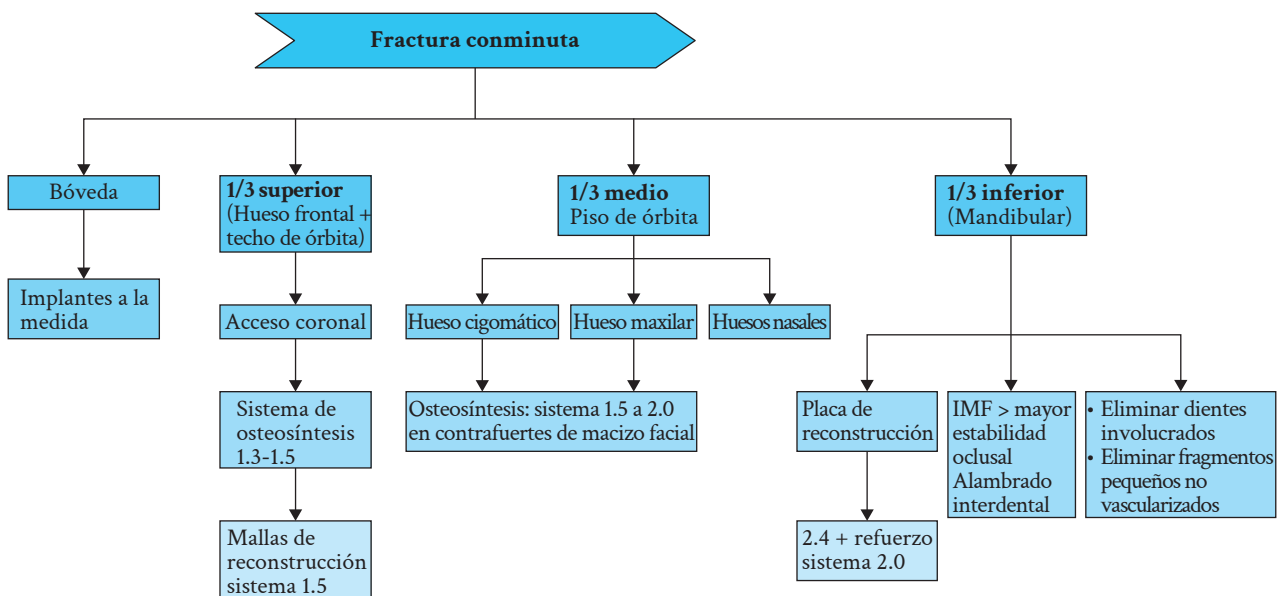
Fractura conminuta

Bóveda

Implantes a la medida

1/3 superior (Hueso frontal + techo de órbita)

Acceso coronal

Sistema de osteosíntesis 1.3-1.5

Mallas de reconstrucción sistema 1.5

1/3 medio Piso de órbita

Hueso cigomático

Hueso maxilar

Huesos nasales

Osteosíntesis: sistema 1.5 a 2.0 en contrafuertes de macizo facial

1/3 inferior (Mandibular)

Placa de reconstrucción

2.4 + refuerzo sistema 2.0

IMF > mayor estabilidad oclusal Alambrado interdental

• Eliminar dientes involucrados
• Eliminar fragmentos pequeños no vascularizados